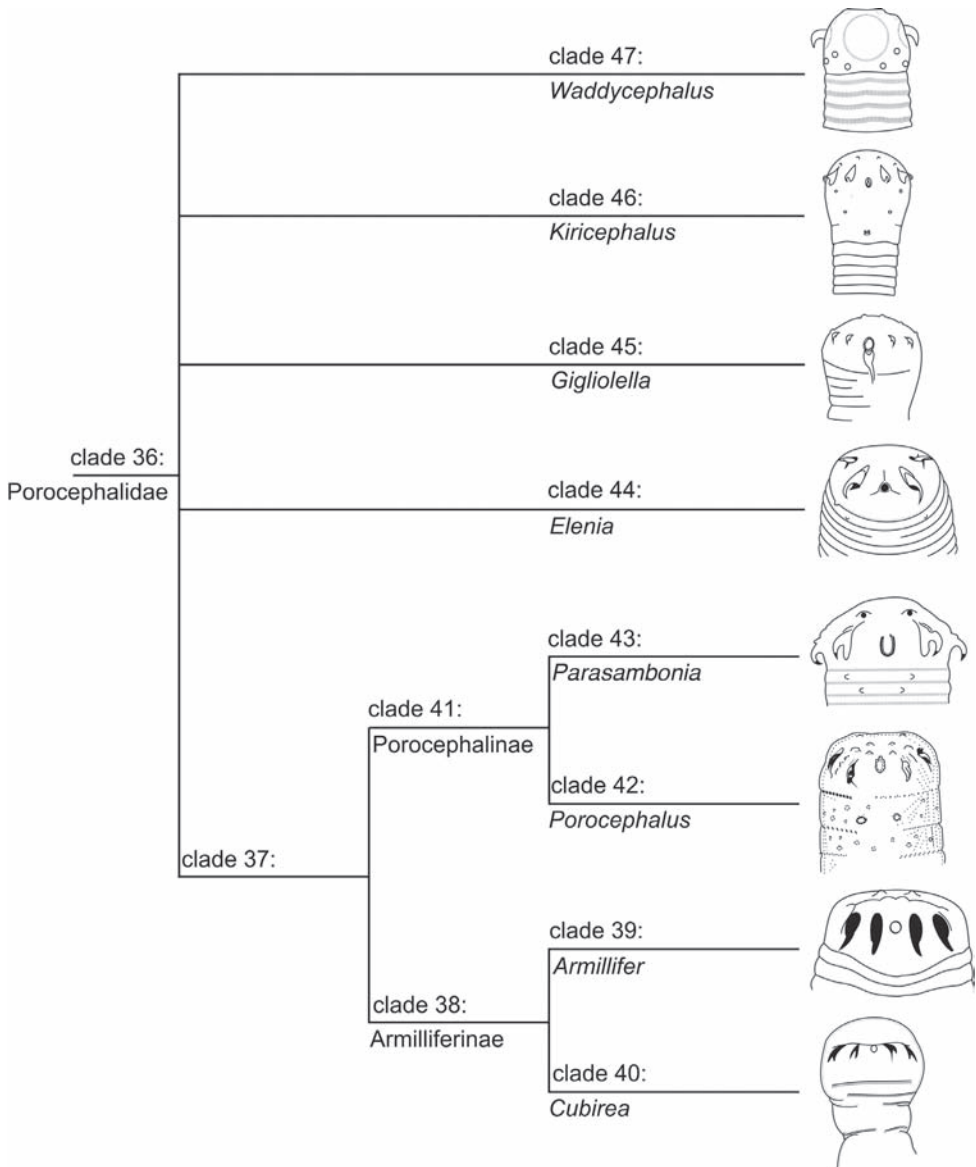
clade 47:
*Waddycephalus*

clade 46:
*Kiricephalus*

clade 45:
*Gigliolella*

clade 36:
Porocephalidae

clade 44:
*Elenia*

clade 43:
*Parasambonia*

clade 41:
Porocephalinae

clade 42:
*Porocephalus*

clade 37:

clade 39:
*Armillifer*

clade 38:
Armilliferinae

clade 40:
*Cubirea*